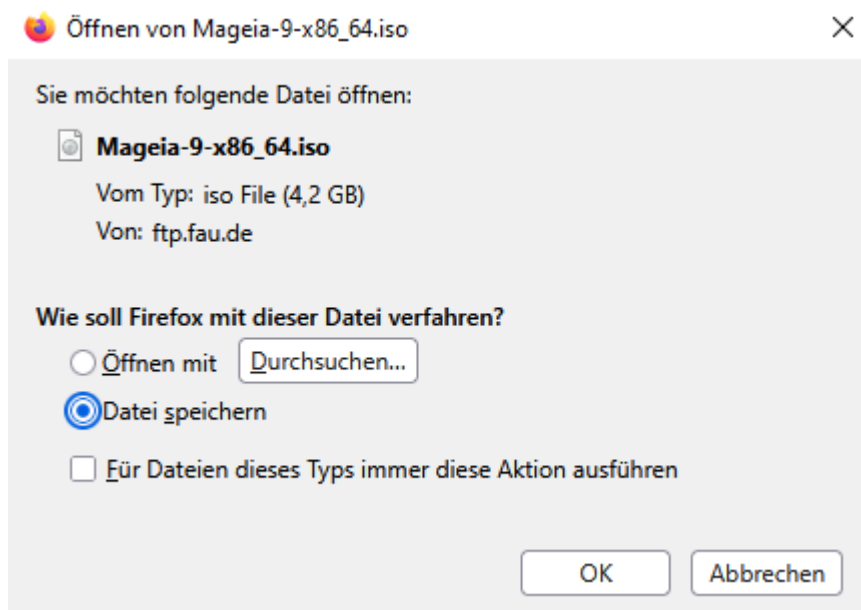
Öffnen von Mageia-9-x86_64.iso

×

Sie möchten folgende Datei öffnen:

Mageia-9-x86_64.iso

Vom Typ: iso File (4,2 GB)

Von: ftp.fau.de

Wie soll Firefox mit dieser Datei verfahren?

Öffnen mit

Durchsuchen...

Datei speichern

Für Dateien dieses Typs immer diese Aktion ausführen

OK

Abbrechen